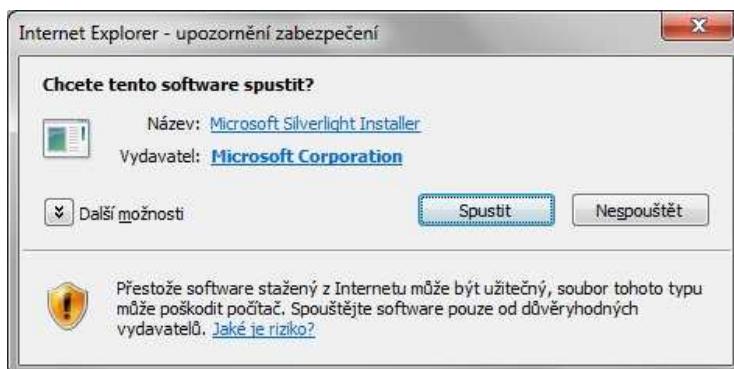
Internet Explorer - upozornění zabezpečení

Chcete tento software spustit?

Název: Microsoft Silverlight Installer

Vydavatel: Microsoft Corporation

Další možnosti

Spustit

Nespouštět

Přestože software stažený z Internetu může být užitečný, soubor tohoto typu může poškodit počítač. Spouštějte software pouze od důvěryhodných vydavatelů. Jaké je riziko?